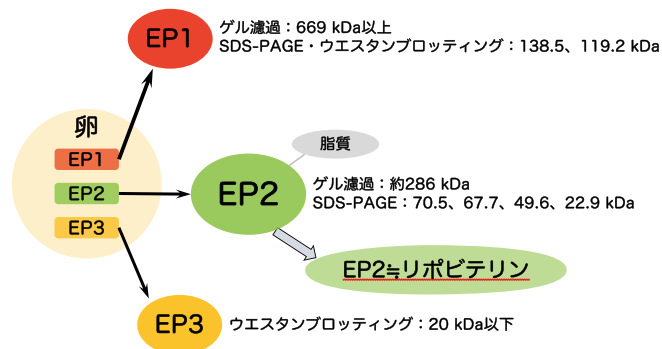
EP1
ゲル濾過：669 kDa以上
SDS-PAGE・ウエスタンブロッティング：138.5、119.2 kDa

卵
EP1
EP2
EP3

脂質

EP2
ゲル濾過：約286 kDa
SDS-PAGE：70.5、67.7、49.6、22.9 kDa

EP2≒リポビテリン

EP3
ウエスタンブロッティング：20 kDa以下